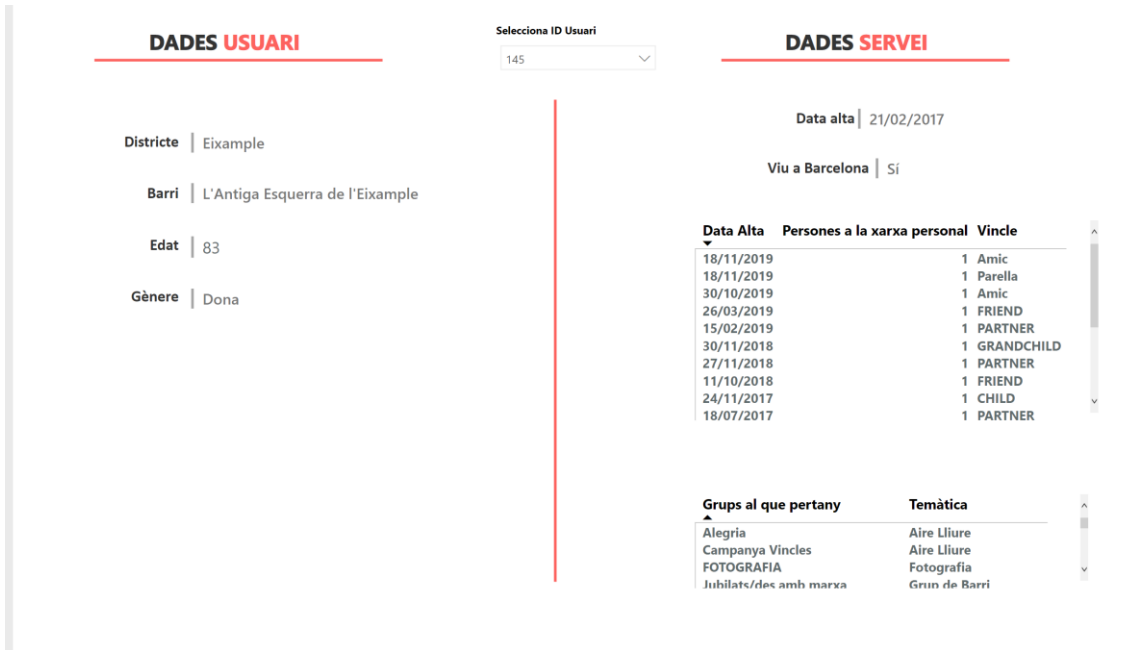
DADES USUARI

Selecciona ID Usuari
145

DADES SERVEI

Districte | Eixample

Barri | L'Antiga Esquerra de l'Eixample

Edat | 83

Gènere | Dona

Data alta | 21/02/2017

Viu a Barcelona | Sí

| Data Alta | Persones a la xarxa personal | Vincle |
|---|---|---|
| 18/11/2019 | 1 | Amic |
| 18/11/2019 | 1 | Parella |
| 30/10/2019 | 1 | Amic |
| 26/03/2019 | 1 | FRIEND |
| 15/02/2019 | 1 | PARTNER |
| 30/11/2018 | 1 | GRANDCHILD |
| 27/11/2018 | 1 | PARTNER |
| 11/10/2018 | 1 | FRIEND |
| 24/11/2017 | 1 | CHILD |
| 18/07/2017 | 1 | PARTNER |

| Grups al que pertany | Temàtica |
|---|---|
| Alegria | Aire Lliure |
| Campanya Vincles | Aire Lliure |
| FOTOGRAFIA | Fotografia |
| Jubilats/des amb marxa | Grup de Barri |